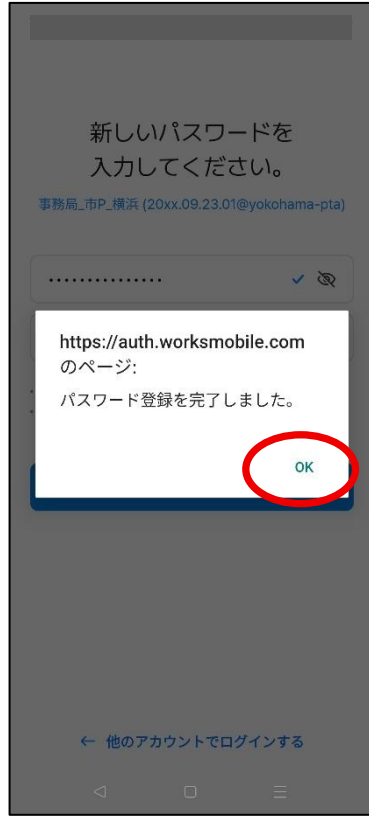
新しいパスワードを
入力してください。

事務局_市P_横浜 (20xx.09.23.01@yokohama-pta)

...............

https://auth.worksmobile.com のページ:

パスワード登録を完了しました。

OK

← 他のアカウントでログインする